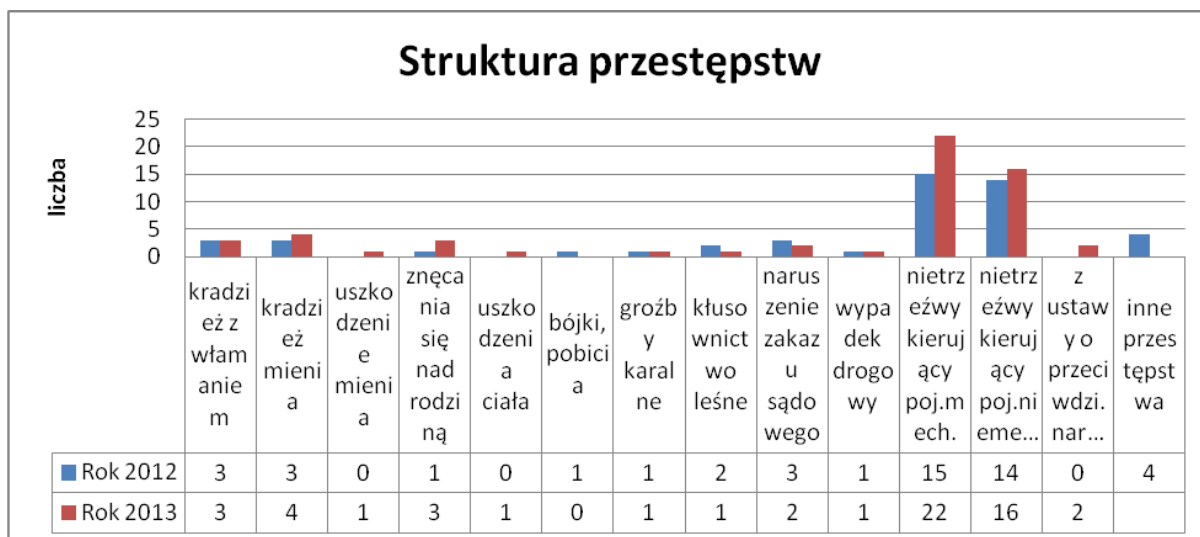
Struktura przestępstw

liczba

25
20
15
10
5
0

| | kradzież z włamaniem | kradzież mienia | uszkodzenie mienia | znęcania się nad rodziną | uszkodzenia ciała | bójki, pobicia | groźby karalne | kłusownictwo leśne | naruszenie zakazu sądowego | wypadek drogowy | nietrzeźwy kierujący poj.mech. | nietrzeźwy kierujący poj.nieme… | z ustawy o przeciwdzi.nar… | inne przestępstwa |
|---|---|---|---|---|---|---|---|---|---|---|---|---|---|---|
| Rok 2012 | 3 | 3 | 0 | 1 | 0 | 1 | 1 | 2 | 3 | 1 | 15 | 14 | 0 | 4 |
| Rok 2013 | 3 | 4 | 1 | 3 | 1 | 0 | 1 | 1 | 2 | 1 | 22 | 16 | 2 | |